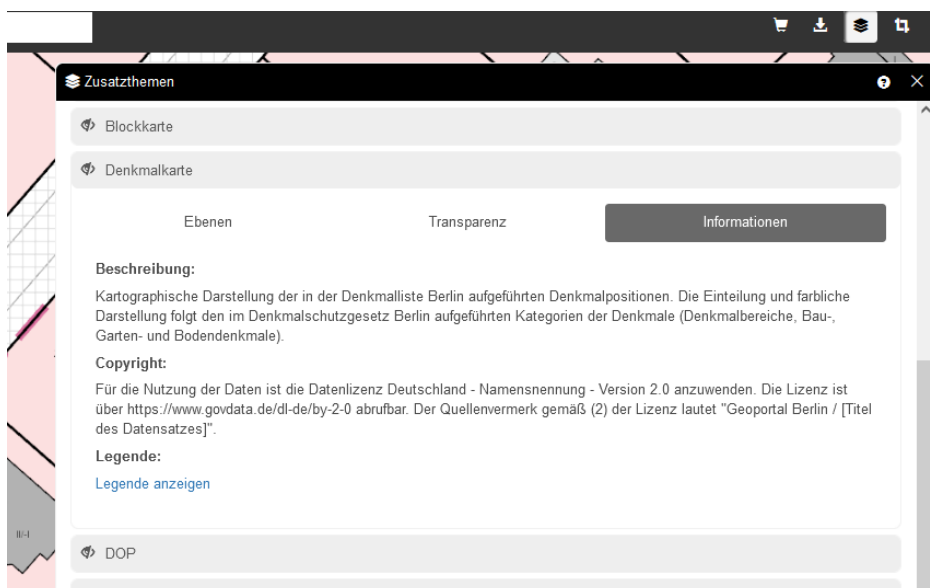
Zusatzthemen

Blockkarte

Denkmalkarte

Ebenen

Transparenz

Informationen

Beschreibung:

Kartographische Darstellung der in der Denkmalliste Berlin aufgeführten Denkmalpositionen. Die Einteilung und farbliche Darstellung folgt den im Denkmalschutzgesetz Berlin aufgeführten Kategorien der Denkmale (Denkmalbereiche, Bau-, Garten- und Bodendenkmale).

Copyright:

Für die Nutzung der Daten ist die Datenlizenz Deutschland - Namensnennung - Version 2.0 anzuwenden. Die Lizenz ist über https://www.govdata.de/dl-de/by-2-0 abrufbar. Der Quellenvermerk gemäß (2) der Lizenz lautet "Geoportal Berlin / [Titel des Datensatzes]".

Legende:

Legende anzeigen

DOP

III-I